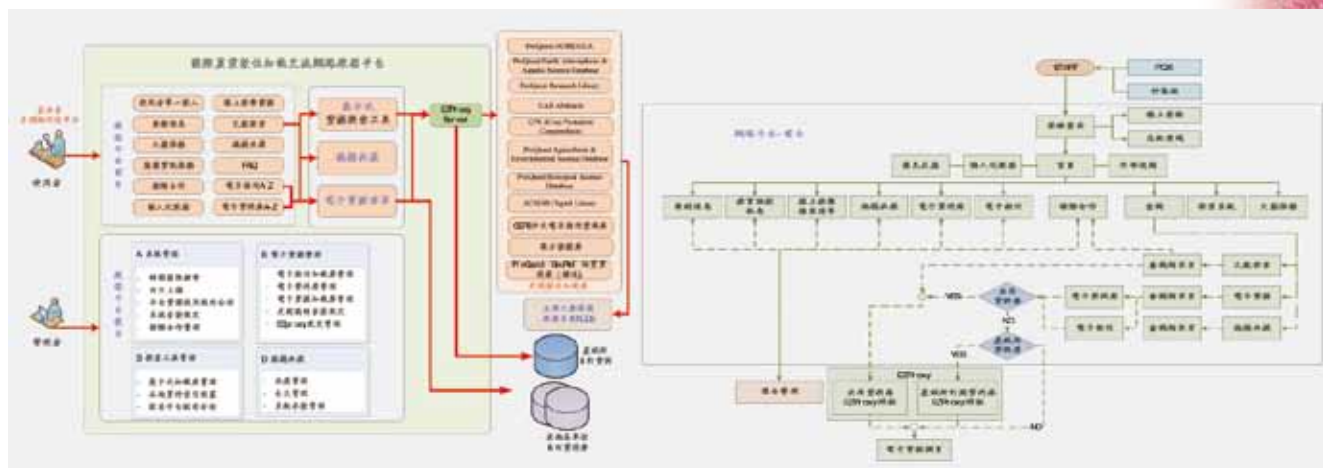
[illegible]

使用者

管理者

A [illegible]

B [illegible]

C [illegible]

D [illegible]

FAQ

EZProxy Server

ProQuest ABI/INFORM

ProQuest Health, Information & Applied Science Database

ProQuest Research Library

Cell Abstracts

CPI.Q

ProQuest Agriculture & Environmental Science Database

ProQuest Biological Science Database

ACS/SIR

ProQuest

START

PDA

YES

NO

YES

EZProxy

NO